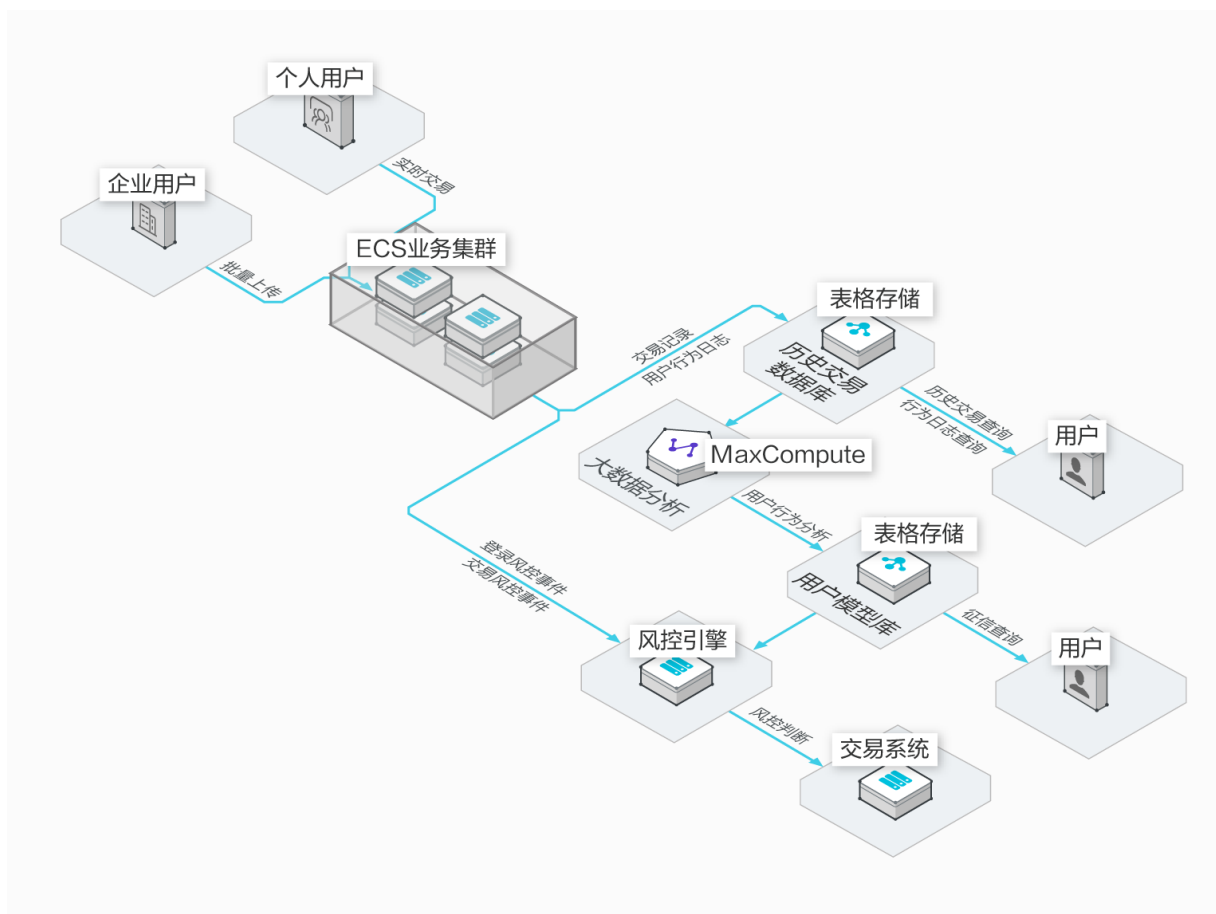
个人用户

实时交易

企业用户

批量上传

ECS业务集群

交易记录
用户行为日志

表格存储

历史交易
数据库

历史交易查询
行为日志查询

用户

MaxCompute

大数据分析

用户行为分析

表格存储

用户模型库

征信查询

用户

登录风控事件
交易风控事件

风控引擎

风控判断

交易系统